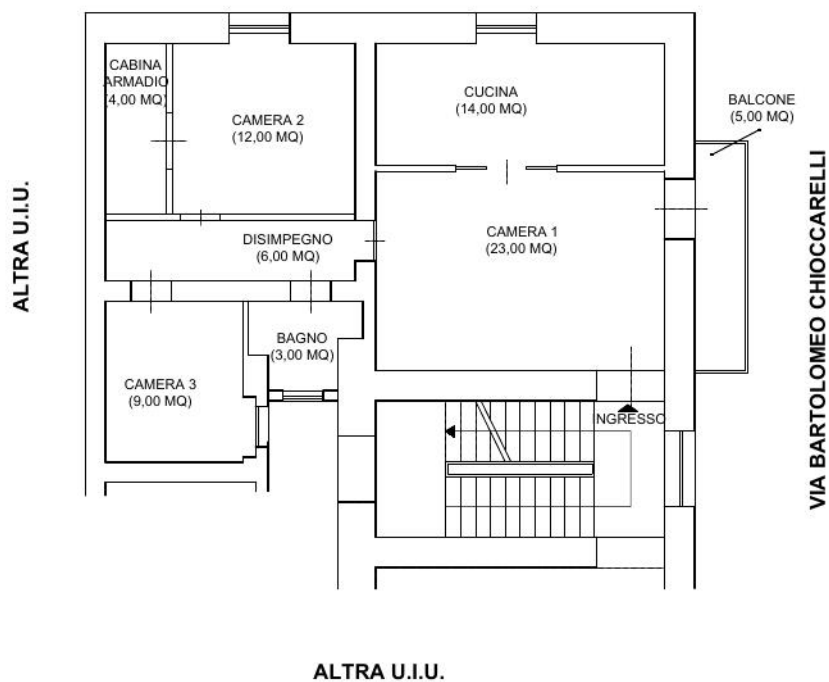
ALTRA U.I.U.

CABINA ARMADIO (4,00 MQ)

CAMERA 2 (12,00 MQ)

CUCINA (14,00 MQ)

BALCONE (5,00 MQ)

DISIMPEGNO (6,00 MQ)

CAMERA 1 (23,00 MQ)

BAGNO (3,00 MQ)

CAMERA 3 (9,00 MQ)

NGRESSO

VIA BARTOLOMEO CHIOCCARELLI

ALTRA U.I.U.